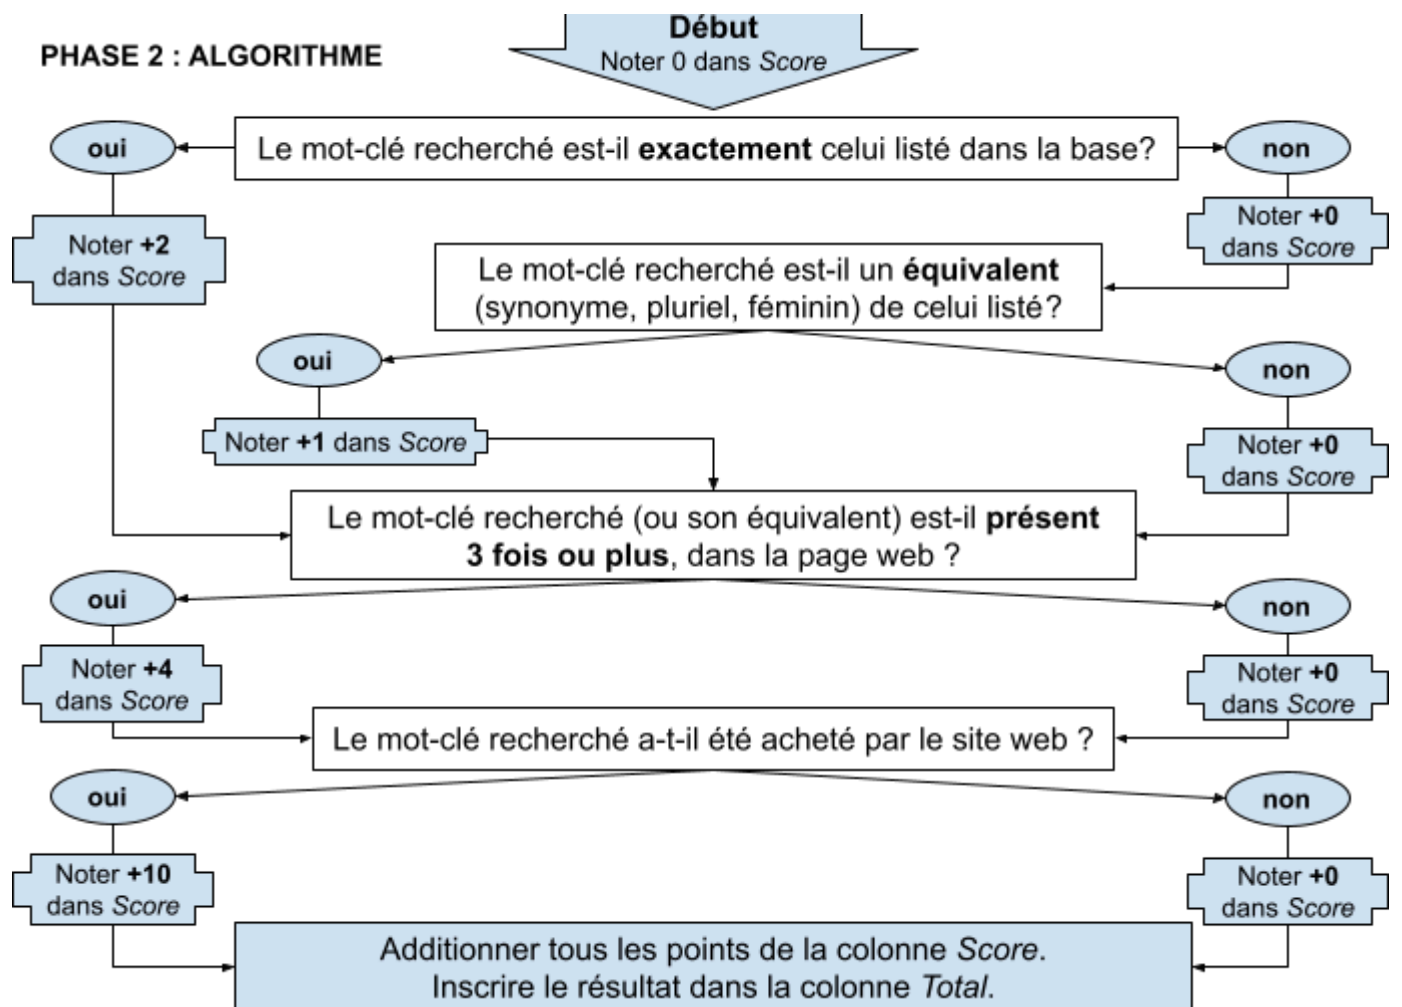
PHASE 2 : ALGORITHME

Début
Noter 0 dans *Score*

Le mot-clé recherché est-il **exactement** celui listé dans la base?

oui

non

Noter **+2** dans *Score*

Noter **+0** dans *Score*

Le mot-clé recherché est-il un **équivalent** (synonyme, pluriel, féminin) de celui listé?

oui

non

Noter **+1** dans *Score*

Noter **+0** dans *Score*

Le mot-clé recherché (ou son équivalent) est-il **présent 3 fois ou plus**, dans la page web ?

oui

non

Noter **+4** dans *Score*

Noter **+0** dans *Score*

Le mot-clé recherché a-t-il été acheté par le site web ?

oui

non

Noter **+10** dans *Score*

Noter **+0** dans *Score*

Additionner tous les points de la colonne *Score*.
Inscrire le résultat dans la colonne *Total*.